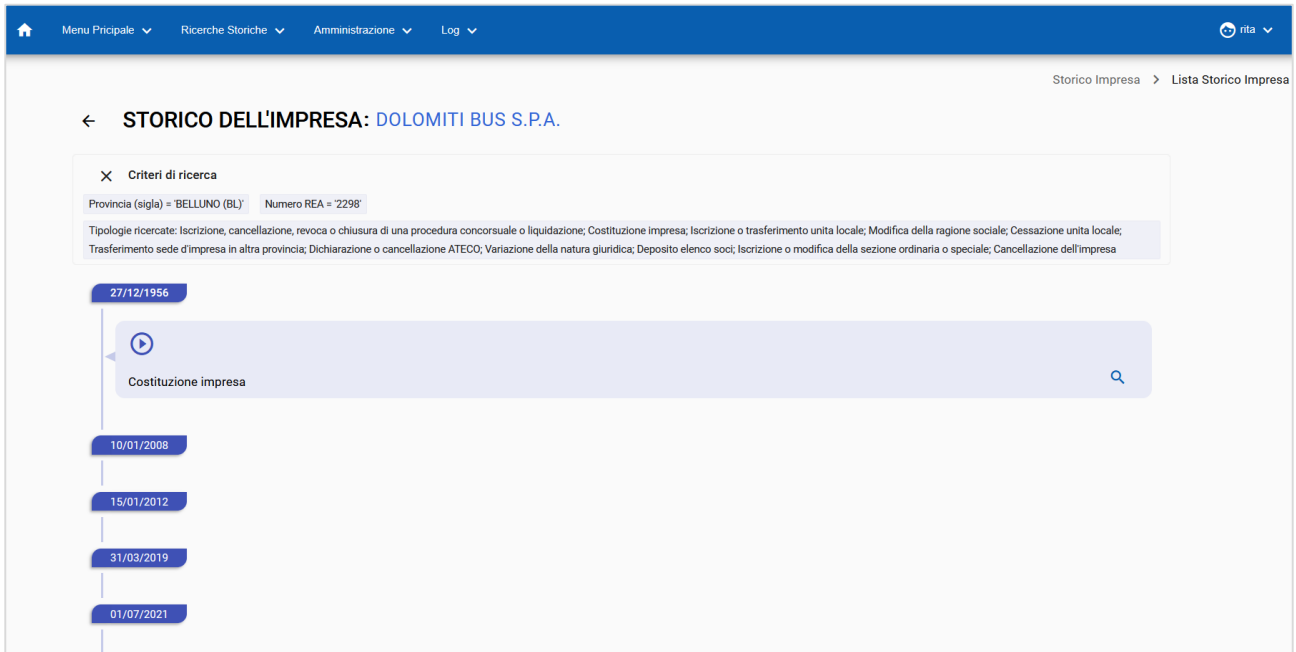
Menu Pricipale Ricerche Storiche Amministrazione Log rita

Storico Impresa > Lista Storico Impresa

STORICO DELL'IMPRESA: DOLOMITI BUS S.P.A.

Criteri di ricerca

Provincia (sigla) = 'BELLUNO (BL)' Numero REA = '2298'

Tipologie ricercate: Iscrizione, cancellazione, revoca o chiusura di una procedura concorsuale o liquidazione; Costituzione impresa; Iscrizione o trasferimento unita locale; Modifica della ragione sociale; Cessazione unita locale; Trasferimento sede d'impresa in altra provincia; Dichiarazione o cancellazione ATECO; Variazione della natura giuridica; Deposito elenco soci; Iscrizione o modifica della sezione ordinaria o speciale; Cancellazione dell'impresa

27/12/1956

Costituzione impresa

10/01/2008

15/01/2012

31/03/2019

01/07/2021